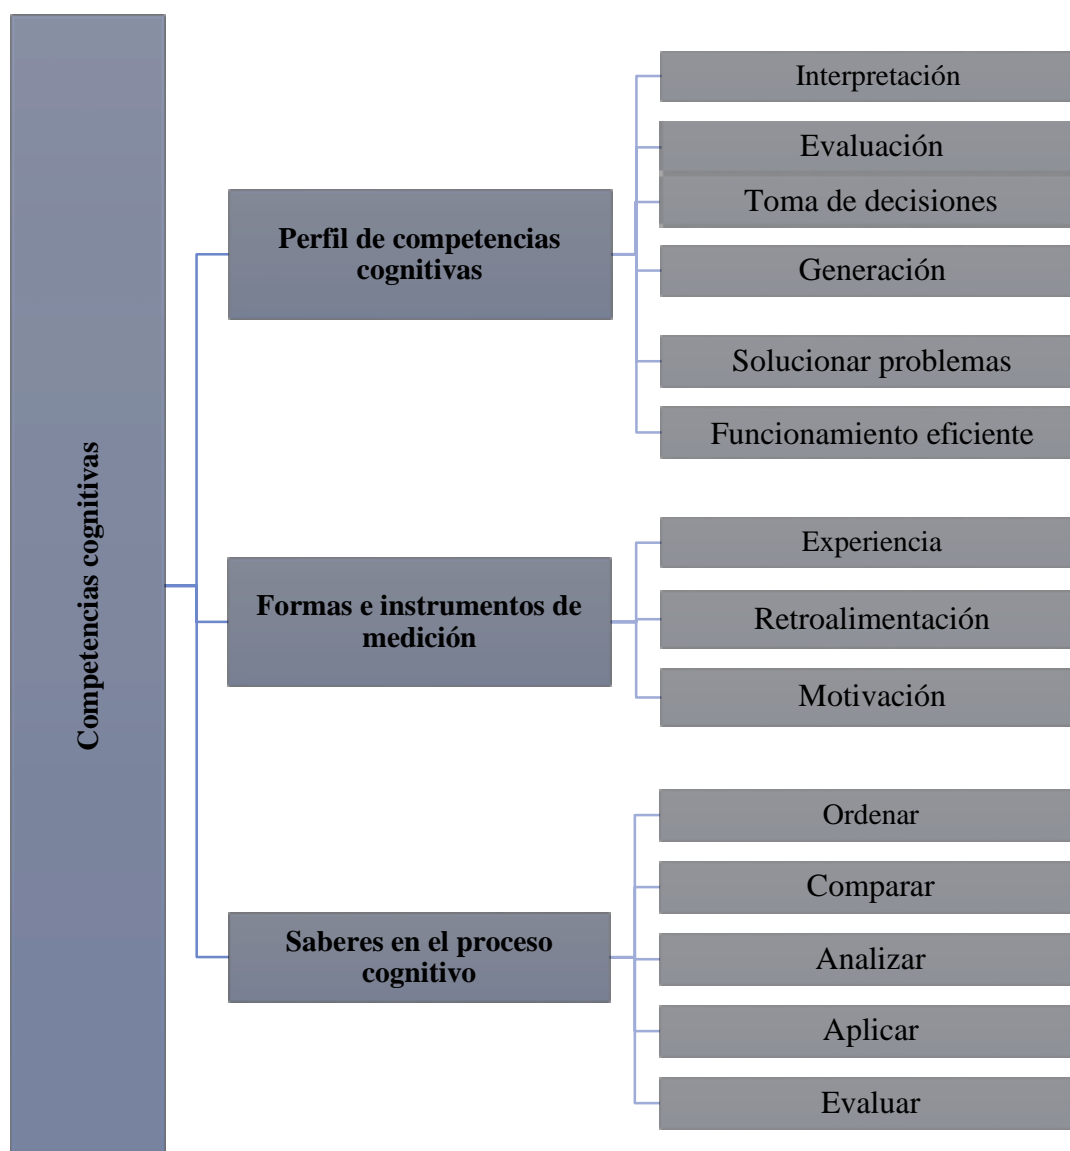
Competencias cognitivas

Perfil de competencias cognitivas

Interpretación

Evaluación

Toma de decisiones

Generación

Solucionar problemas

Funcionamiento eficiente

Formas e instrumentos de medición

Experiencia

Retroalimentación

Motivación

Saberes en el proceso cognitivo

Ordenar

Comparar

Analizar

Aplicar

Evaluar